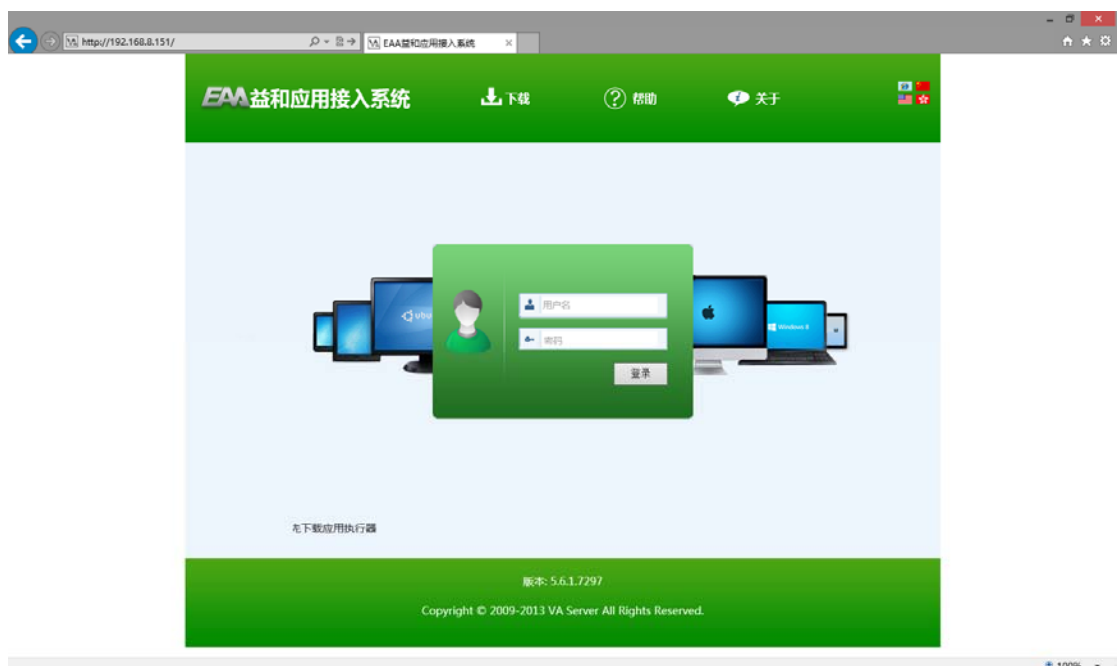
http://192.168.8.151/

EAA益和应用接入系统

EAA益和应用接入系统

下载

帮助

关于

ubu

Windows 8

用户名

密码

登录

先下载应用执行器

版本: 5.6.1.7297

Copyright © 2009-2013 VA Server All Rights Reserved.

100%